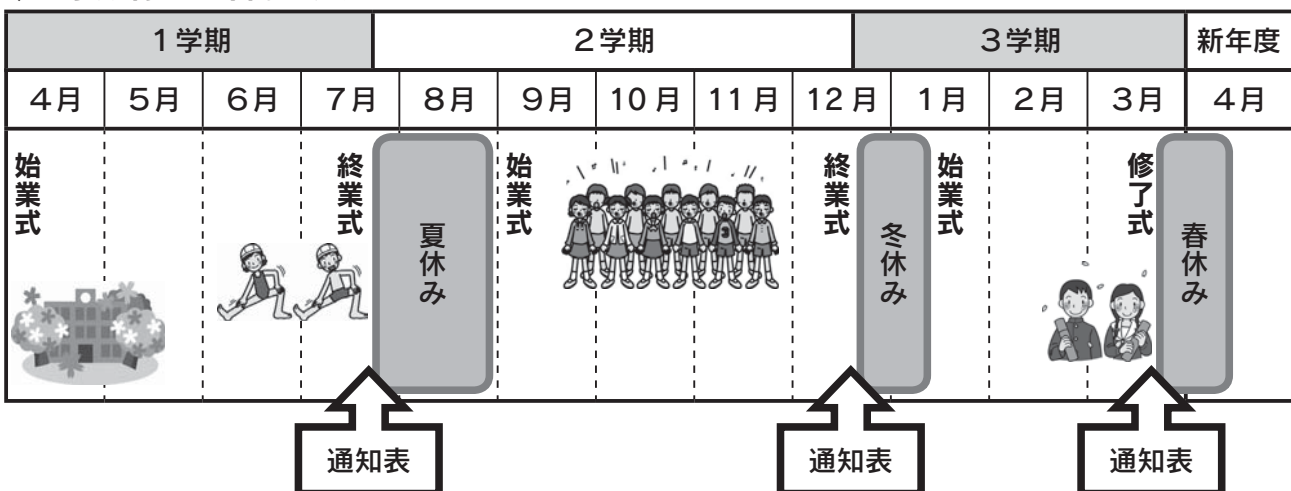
| 1学期 | | | | 2学期 | | | | | 3学期 | | | 新年度 |
|---|---|---|---|---|---|---|---|---|---|---|---|---|
| 4月 | 5月 | 6月 | 7月 | 8月 | 9月 | 10月 | 11月 | 12月 | 1月 | 2月 | 3月 | 4月 |

始業式

終業式

夏休み

始業式

終業式

冬休み

始業式

修了式

春休み

通知表

通知表

通知表